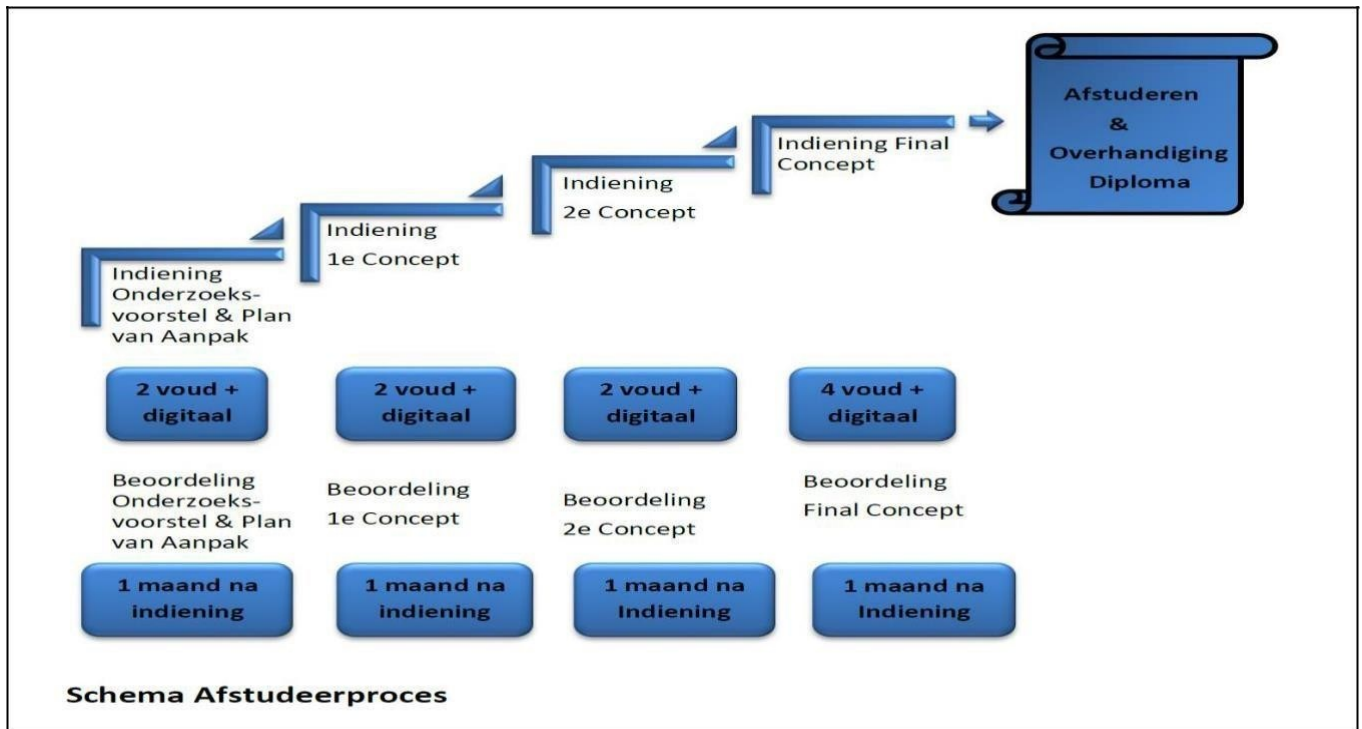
Afstuderen
&
Overhandiging
Diploma

Indiening Final Concept

Indiening
2e Concept

Indiening
1e Concept

Indiening Onderzoeksvoorstel & Plan van Aanpak

2 voud + digitaal

2 voud + digitaal

2 voud + digitaal

4 voud + digitaal

Beoordeling Onderzoeksvoorstel & Plan van Aanpak

Beoordeling
1e Concept

Beoordeling
2e Concept

Beoordeling
Final Concept

1 maand na indiening

1 maand na indiening

1 maand na Indiening

1 maand na Indiening

Schema Afstudeerproces